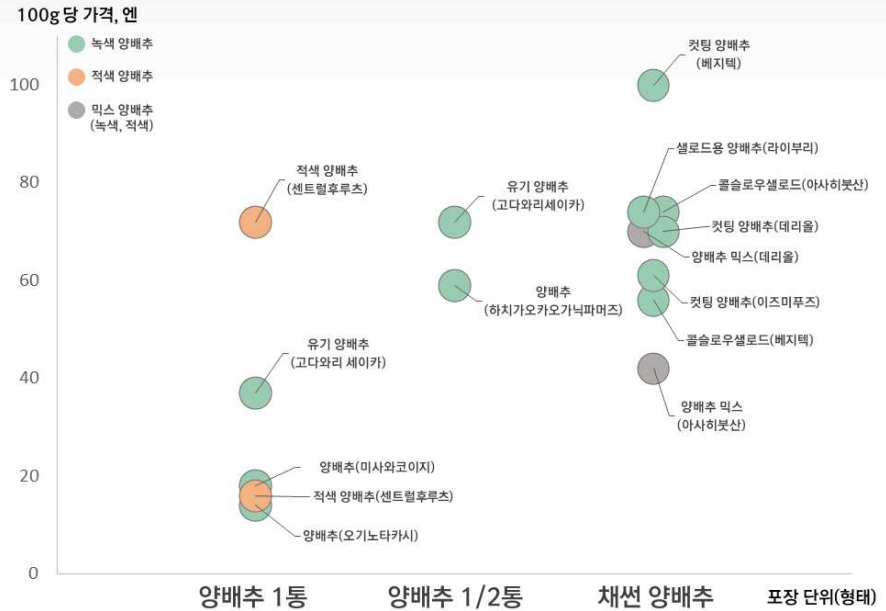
100g 당 가격, 엔

녹색 양배추

적색 양배추

믹스 양배추 (녹색, 적색)

100

80

60

40

20

0

적색 양배추 (센트럴후루츠)

유기 양배추 (고다와리 세이카)

양배추(미사와코이지)

적색 양배추(센트럴후루츠)

양배추(오기노타카시)

유기 양배추 (고다와리세이카)

양배추 (하치가오카오가닉파머즈)

컷팅 양배추 (베지텍)

샐로드용 양배추(라이부리)

콜슬로우샐로드(아사히붓산)

컷팅 양배추(데리올)

양배추 믹스(데리올)

컷팅 양배추(이즈미푸즈)

콜슬로우샐로드(베지텍)

양배추 믹스 (아사히붓산)

양배추 1통

양배추 1/2통

채썬 양배추

포장 단위(형태)